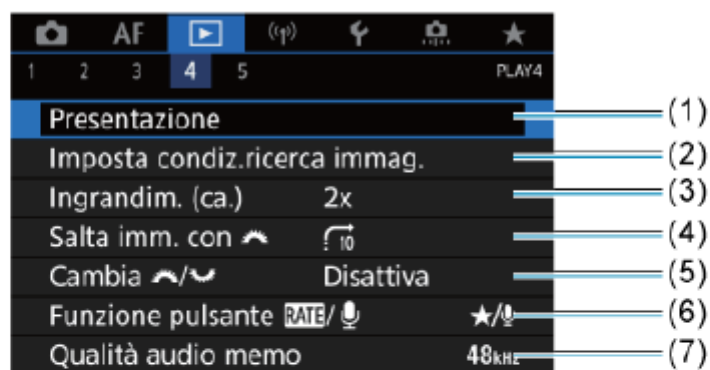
AF

1 2 3 4 5 PLAY4

Presentazione (1)

Imposta condiz.ricerca immag. (2)

Ingrandim. (ca.) 2x (3)

Salta imm. con (4)

Cambia / Disattiva (5)

Funzione pulsante RATE/ ★/ (6)

Qualità audio memo 48kHz (7)